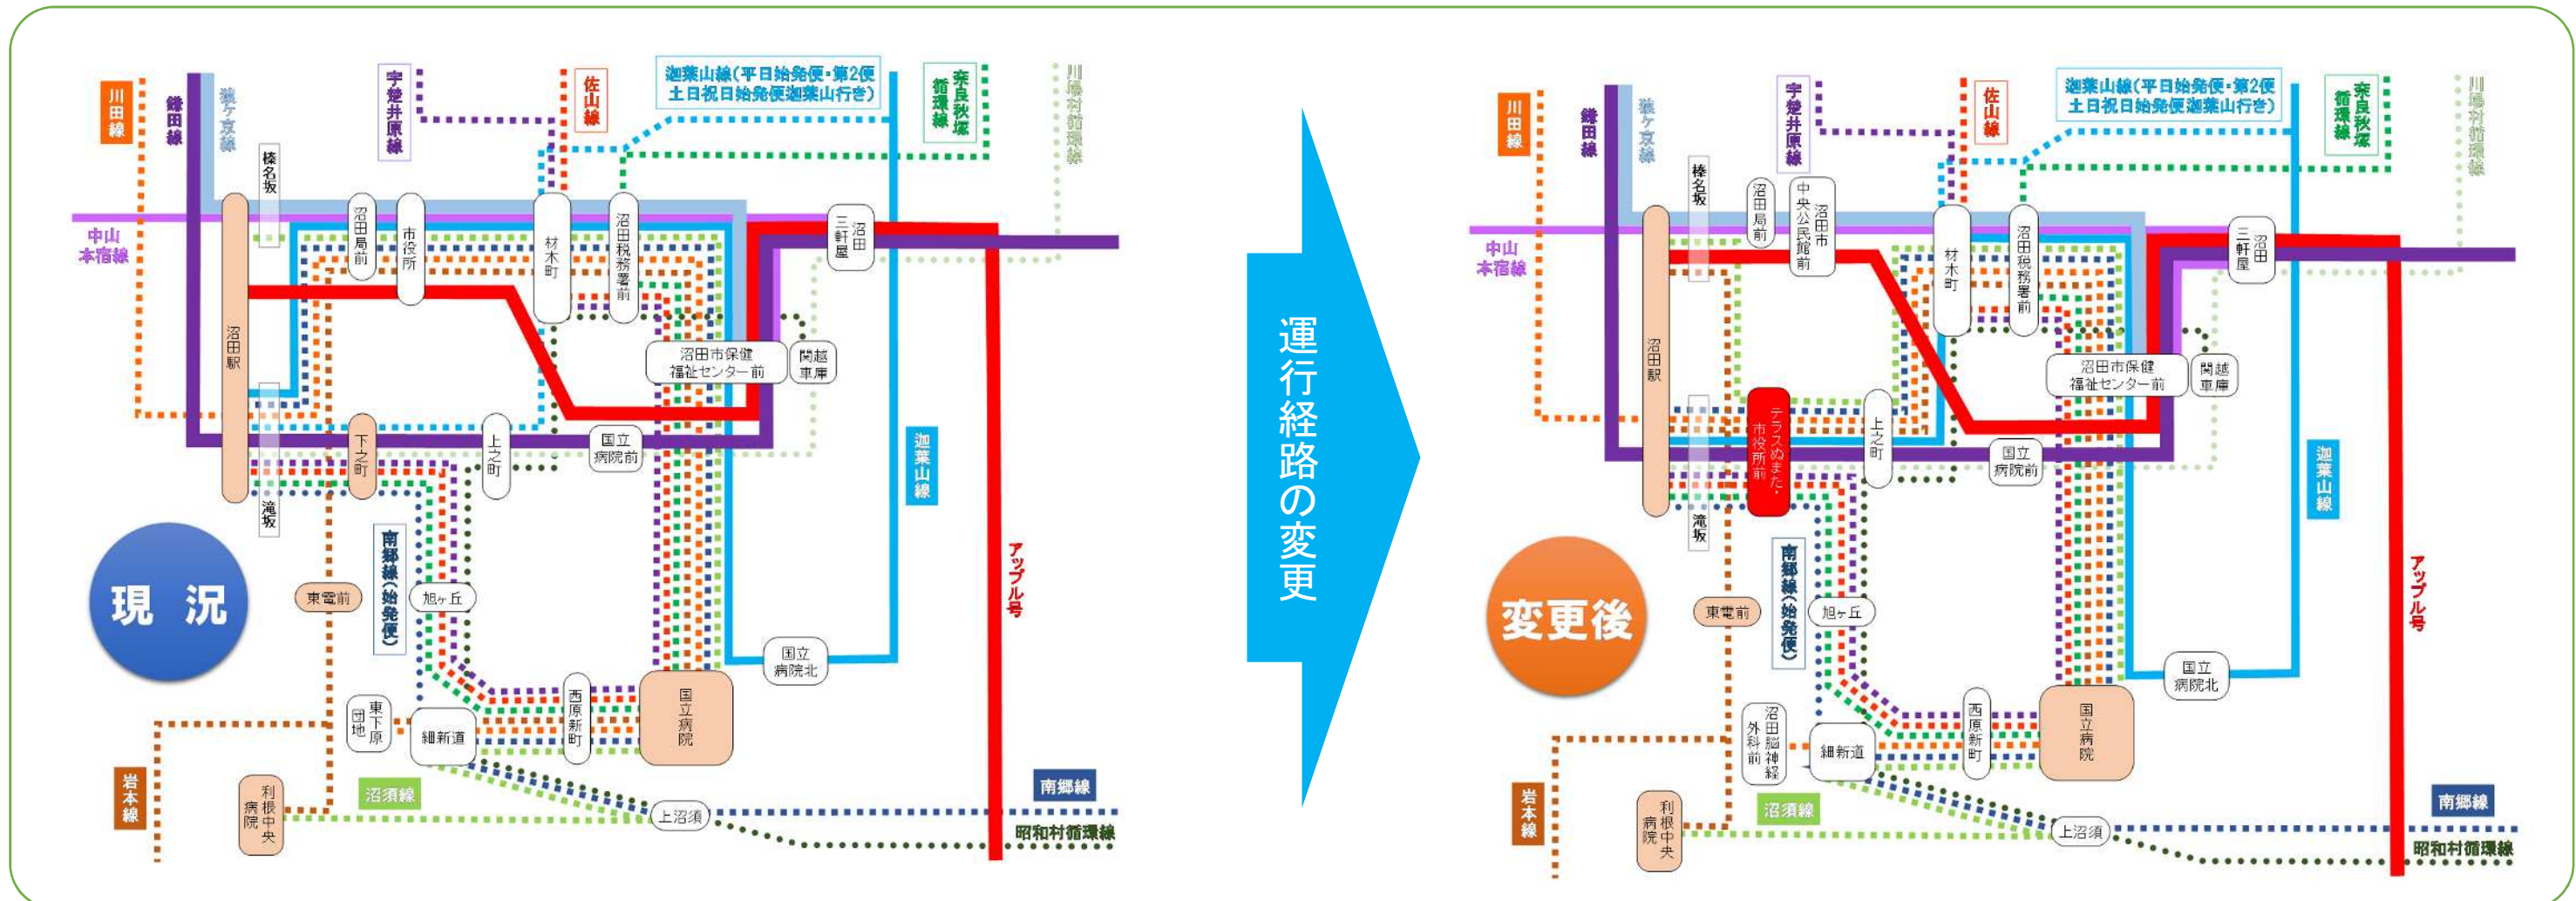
川田線
鎌田線
薄根線
宇楚井原線
佐山線
迦葉山線（平日始発便・第2便 土日祝日始発便迦葉山行き）
奈良秋塚循環線
川場村循環線
中山本宿線
榛名坂
沼田局前
市役所
材木町
沼田税務署前
沼田三軒屋
沼田駅
沼田市保健福祉センター前
関越車庫
下之町
上之町
国立病院前
滝坂
迦葉山線
現 況
東電前
南郷線（始発便）
旭ヶ丘
アップル号
国立病院北
東下原団地
細新道
西原新町
国立病院
岩本線
利根中央病院
沼須線
上沼須
南郷線
昭和村循環線

運行経路の変更

川田線
鎌田線
薄根線
宇楚井原線
佐山線
迦葉山線（平日始発便・第2便 土日祝日始発便迦葉山行き）
奈良秋塚循環線
川場村循環線
中山本宿線
榛名坂
沼田局前
沼田市中央公民館前
材木町
沼田税務署前
沼田三軒屋
沼田駅
沼田市保健福祉センター前
関越車庫
テラスぬまた・市役所前
上之町
国立病院前
滝坂
迦葉山線
変更後
東電前
南郷線（始発便）
旭ヶ丘
アップル号
国立病院北
沼田脳神経外科前
細新道
西原新町
国立病院
岩本線
利根中央病院
沼須線
上沼須
南郷線
昭和村循環線